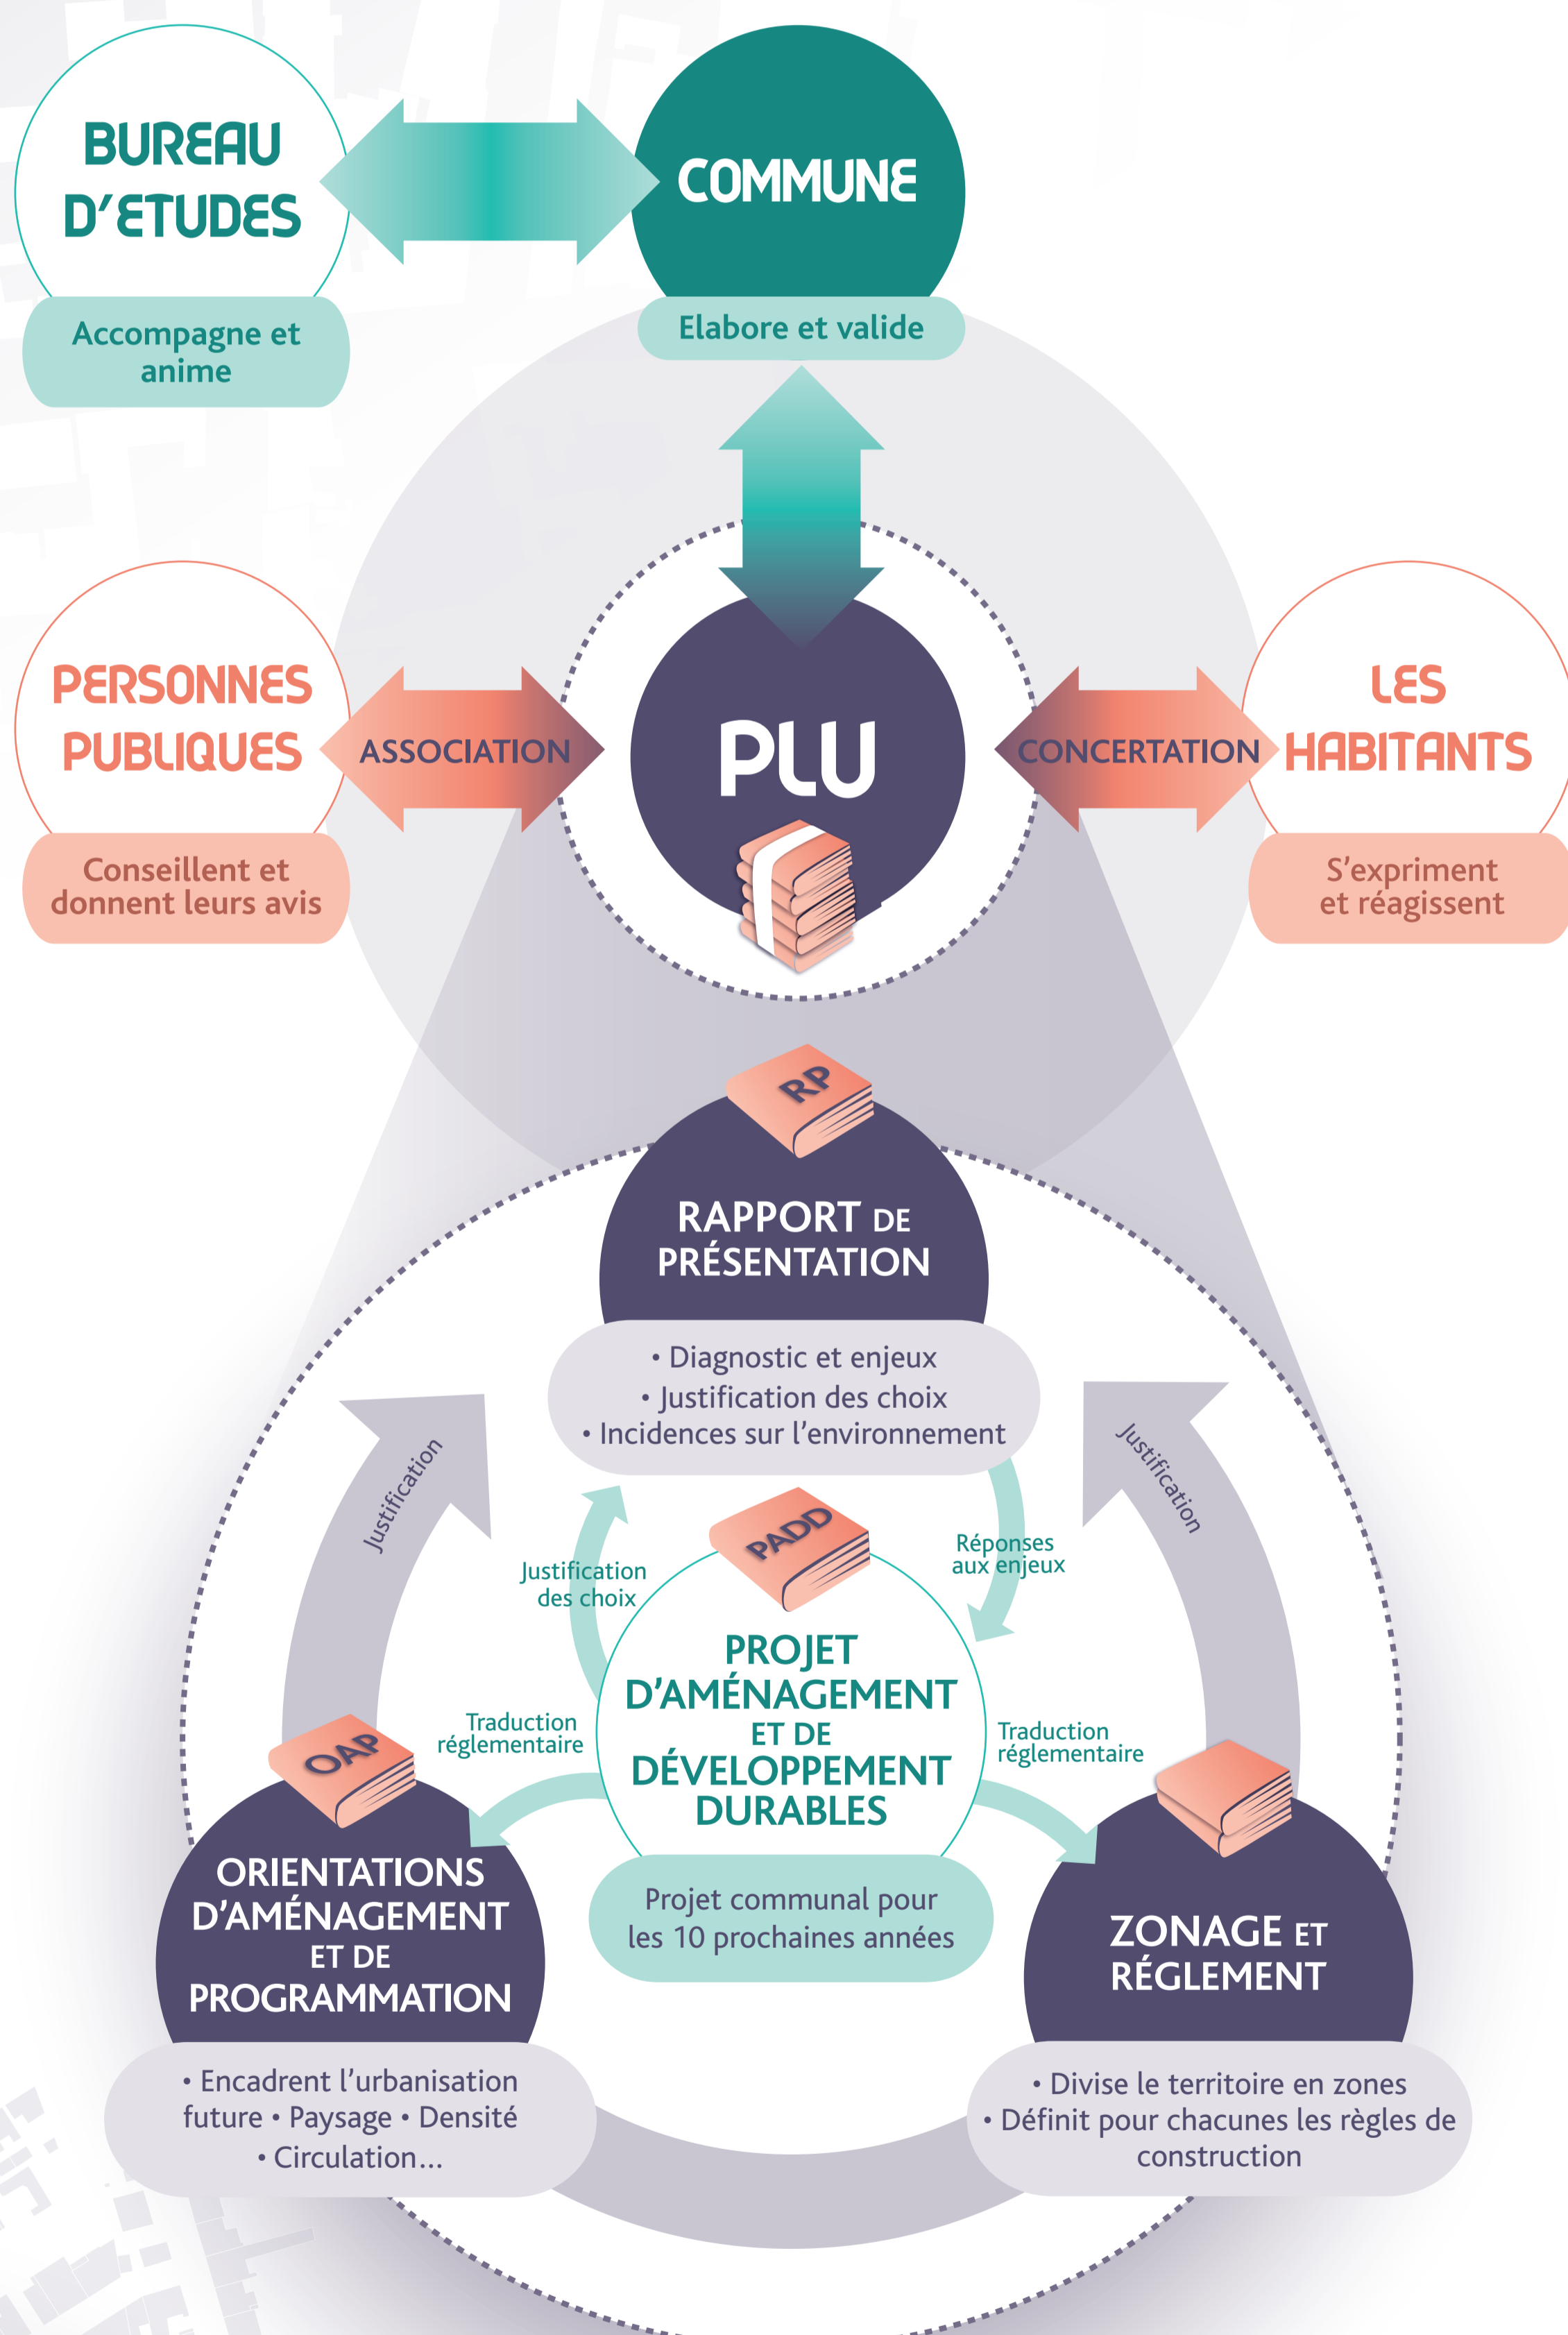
BUREAU D'ETUDES

Accompagne et anime

COMMUNE

Elabore et valide

PERSONNES PUBLIQUES

ASSOCIATION

Conseillent et donnent leurs avis

PLU

CONCERTATION

LES HABITANTS

S'expriment et réagissent

RP

RAPPORT DE PRÉSENTATION

• Diagnostic et enjeux
• Justification des choix
• Incidences sur l'environnement

Justification

Justification

Justification des choix

Réponses aux enjeux

PADD

PROJET D'AMÉNAGEMENT ET DE DÉVELOPPEMENT DURABLES

Projet communal pour les 10 prochaines années

Traduction réglementaire

Traduction réglementaire

OAP

ORIENTATIONS D'AMÉNAGEMENT ET DE PROGRAMMATION

• Encadrent l'urbanisation future • Paysage • Densité • Circulation...

ZONAGE ET RÉGLEMENT

• Divise le territoire en zones
• Définit pour chacunes les règles de construction